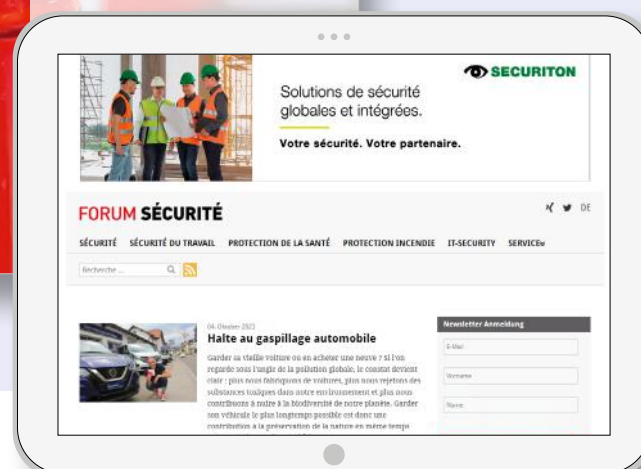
SECURITON

Solutions de sécurité globales et intégrées.

Votre sécurité. Votre partenaire.

FORUM SÉCURITÉ

DE

SÉCURITÉ SÉCURITÉ DU TRAVAIL PROTECTION DE LA SANTÉ PROTECTION INCENDIE IT-SECURITY SERVICE

Recherche ...

04. Oktober 2021

Halte au gaspillage automobile

Garder sa vieille voiture ou en acheter une neuve ? Si l'on regarde sous l'angle de la pollution globale, le constat devient clair : plus nous fabriquons de voitures, plus nous rejetons des substances toxiques dans notre environnement et plus nous contribuons à nuire à la biodiversité de notre planète. Garder son véhicule le plus longtemps possible est donc une contribution à la préservation de la nature en même temps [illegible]

Newsletter Anmeldung

E-Mail

Vorname

Name